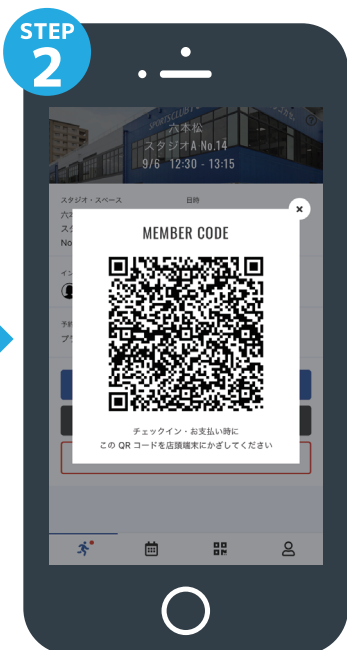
STEP
2

SPORTSCLUB

六本松
スタジオA No.14
9/6 12:30 - 13:15

スタジオ・スペース
六本
スタ
No

日時

イン

予約
プラ

MEMBER CODE

チェックイン・お支払い時に
この QR コードを店頭端末にかざしてください